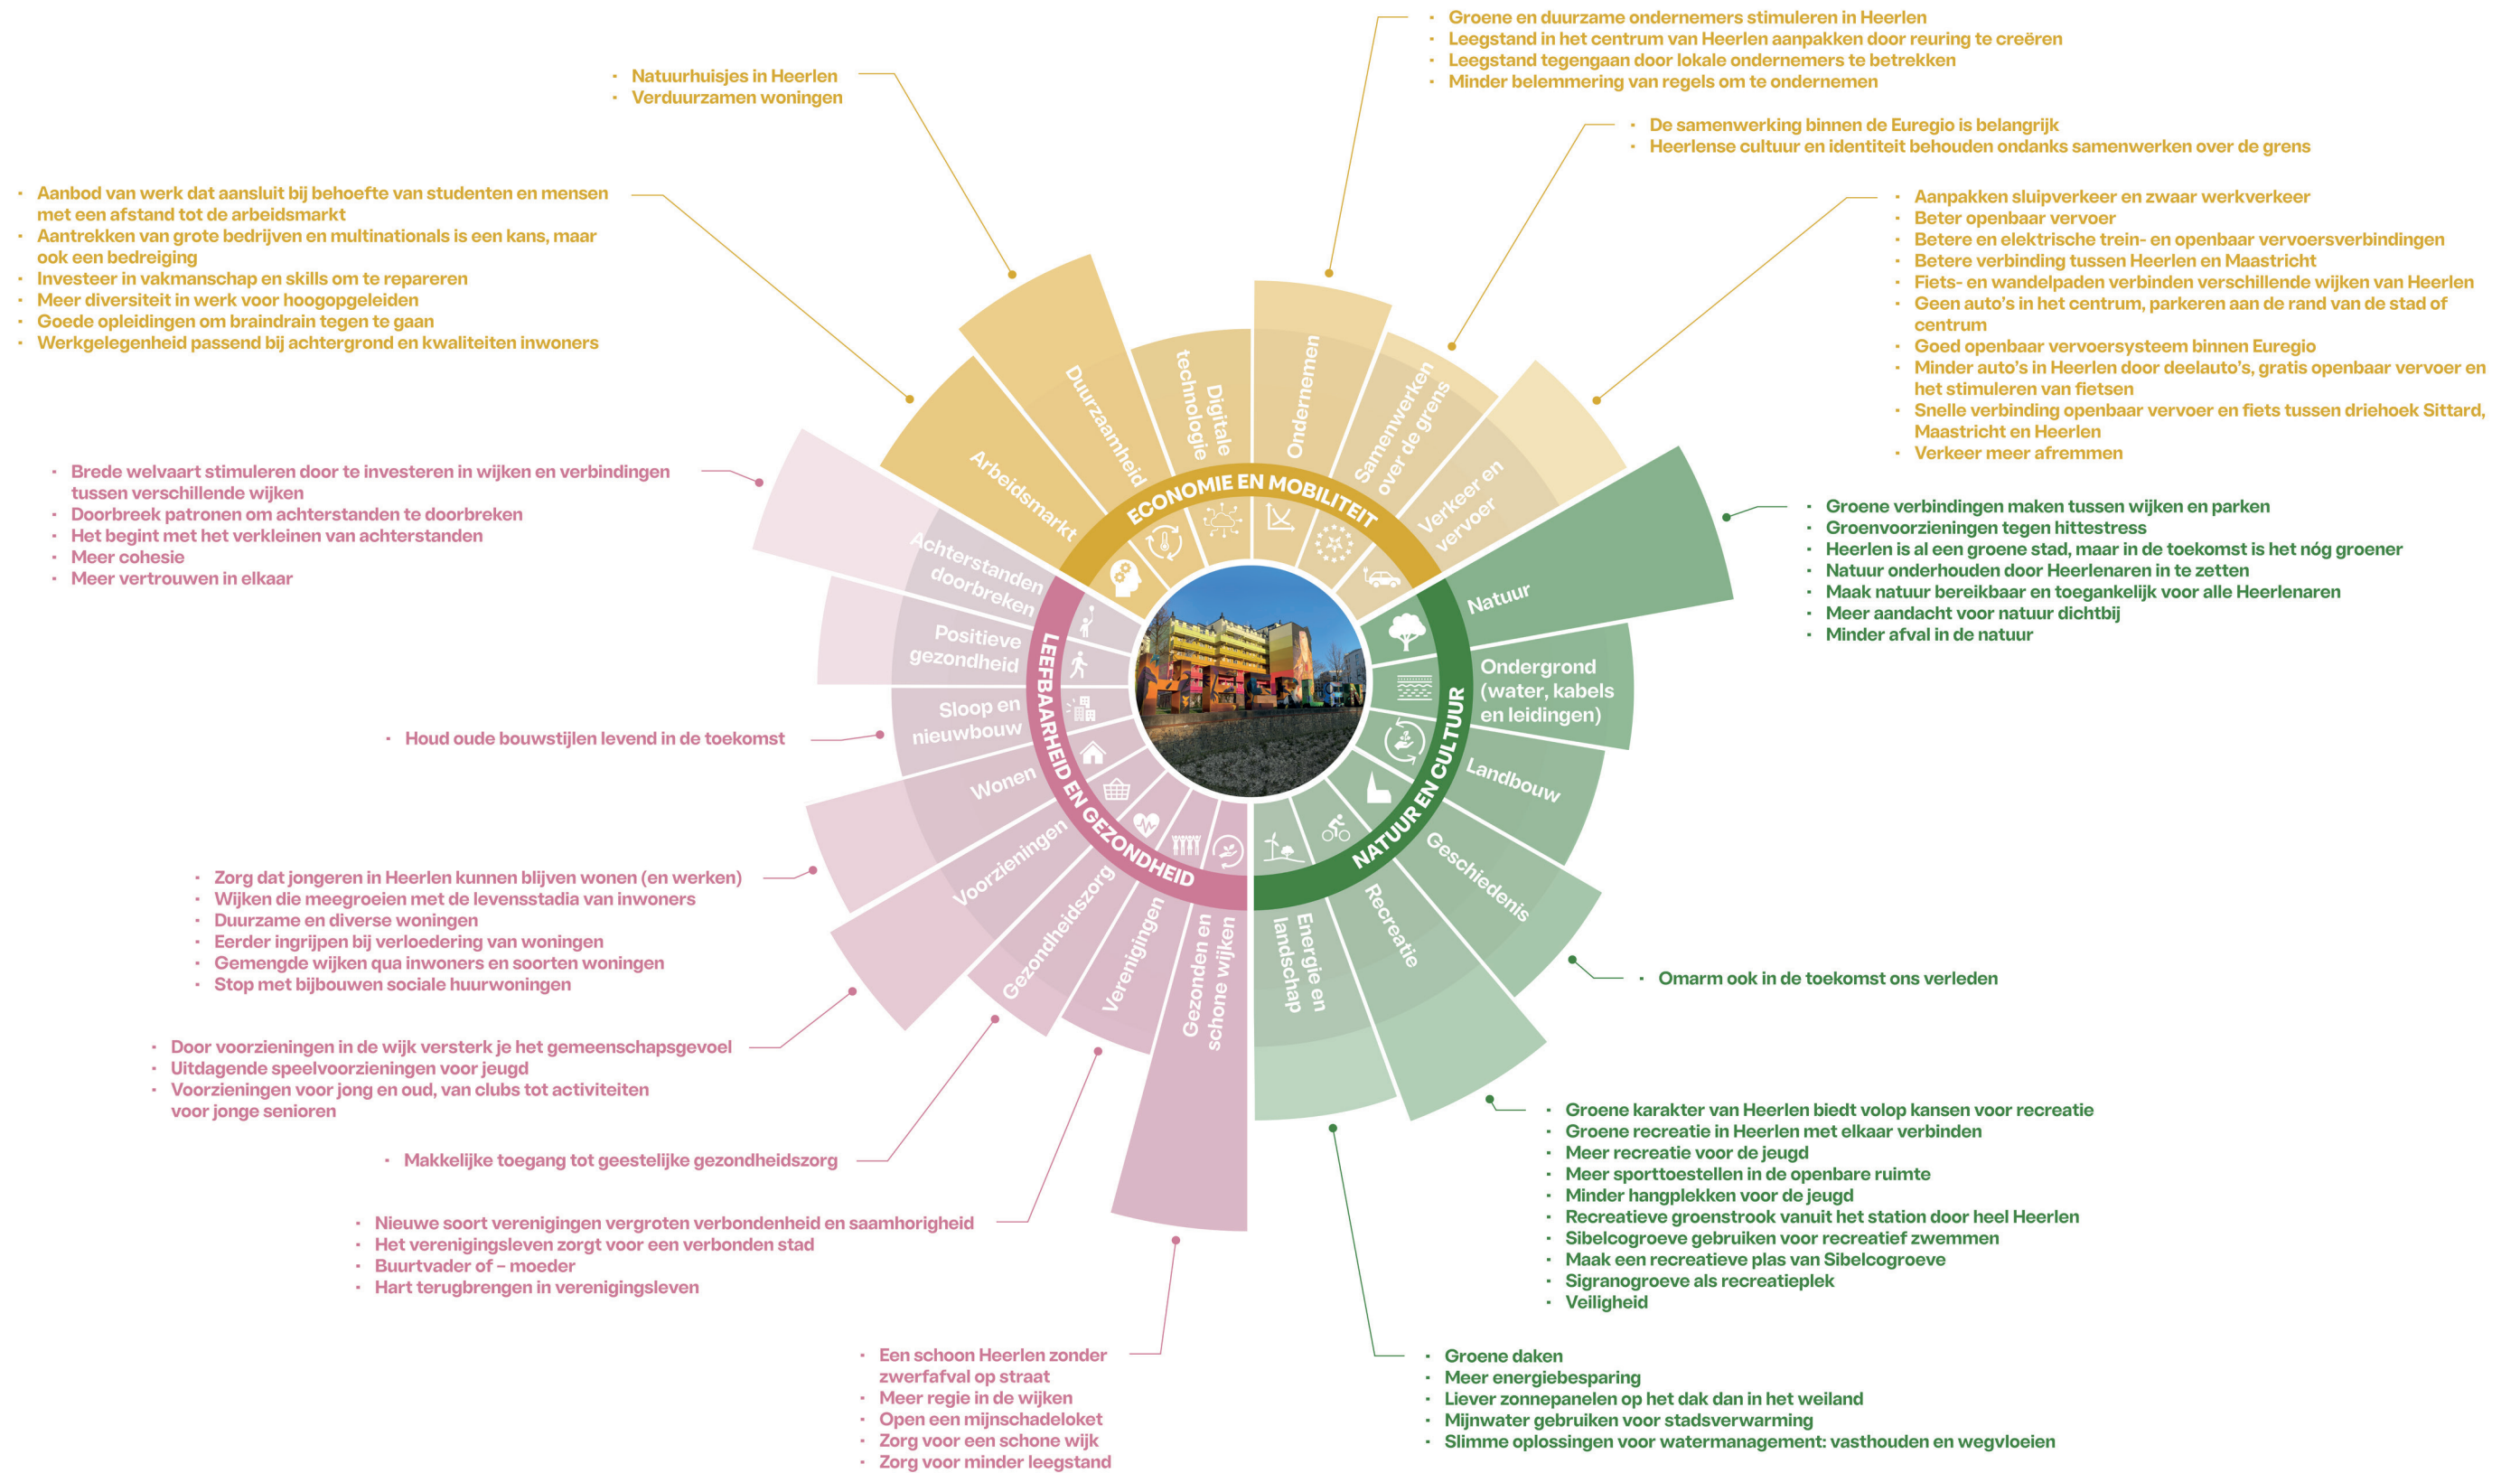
- Groene en duurzame ondernemers stimuleren in Heerlen
- Leegstand in het centrum van Heerlen aanpakken door reuring te creëren
- Leegstand tegengaan door lokale ondernemers te betrekken
- Minder belemmering van regels om te ondernemen

- Natuurhuisjes in Heerlen
- Verduurzamen woningen

- De samenwerking binnen de Euregio is belangrijk
- Heerlense cultuur en identiteit behouden ondanks samenwerken over de grens

- Aanbod van werk dat aansluit bij behoefte van studenten en mensen met een afstand tot de arbeidsmarkt
- Aantrekken van grote bedrijven en multinationals is een kans, maar ook een bedreiging
- Investeer in vakmanschap en skills om te repareren
- Meer diversiteit in werk voor hoogopgeleiden
- Goede opleidingen om braindrain tegen te gaan
- Werkgelegenheid passend bij achtergrond en kwaliteiten inwoners

- Aanpakken sluipverkeer en zwaar werkverkeer
- Beter openbaar vervoer
- Betere en elektrische trein- en openbaar vervoersverbindingen
- Betere verbinding tussen Heerlen en Maastricht
- Fiets- en wandelpaden verbinden verschillende wijken van Heerlen
- Geen auto's in het centrum, parkeren aan de rand van de stad of centrum
- Goed openbaar vervoersysteem binnen Euregio
- Minder auto's in Heerlen door deelauto's, gratis openbaar vervoer en het stimuleren van fietsen
- Snelle verbinding openbaar vervoer en fiets tussen driehoek Sittard, Maastricht en Heerlen
- Verkeer meer afremmen

Duurzaamheid
Digitale technologie
Ondernemen
Samenwerken over de grens
Arbeidsmarkt
Verkeer en vervoer
ECONOMIE EN MOBILITEIT

- Brede welvaart stimuleren door te investeren in wijken en verbindingen tussen verschillende wijken
- Doorbreek patronen om achterstanden te doorbreken
- Het begint met het verkleinen van achterstanden
- Meer cohesie
- Meer vertrouwen in elkaar

- Groene verbindingen maken tussen wijken en parken
- Groenvoorzieningen tegen hittestress
- Heerlen is al een groene stad, maar in de toekomst is het nóg groener
- Natuur onderhouden door Heerlenaren in te zetten
- Maak natuur bereikbaar en toegankelijk voor alle Heerlenaren
- Meer aandacht voor natuur dichtbij
- Minder afval in de natuur

Achterstanden doorbreken
Positieve gezondheid
Sloop en nieuwbouw
Wonen
Voorzieningen
Gezondheidszorg
Verenigingen
Gezonden en schone wijken
LEEFBAARHEID EN GEZONDHEID

Natuur
Ondergrond (water, kabels en leidingen)
Landbouw
Geschiedenis
Recreatie
Energie en landschap
NATUUR EN CULTUUR

- Houd oude bouwstijlen levend in de toekomst

- Omarm ook in de toekomst ons verleden

- Zorg dat jongeren in Heerlen kunnen blijven wonen (en werken)
- Wijken die meegroeien met de levensstadia van inwoners
- Duurzame en diverse woningen
- Eerder ingrijpen bij verloedering van woningen
- Gemengde wijken qua inwoners en soorten woningen
- Stop met bijbouwen sociale huurwoningen

- Door voorzieningen in de wijk versterk je het gemeenschapsgevoel
- Uitdagende speelvoorzieningen voor jeugd
- Voorzieningen voor jong en oud, van clubs tot activiteiten voor jonge senioren

- Makkelijke toegang tot geestelijke gezondheidszorg

- Groene karakter van Heerlen biedt volop kansen voor recreatie
- Groene recreatie in Heerlen met elkaar verbinden
- Meer recreatie voor de jeugd
- Meer sporttoestellen in de openbare ruimte
- Minder hangplekken voor de jeugd
- Recreatieve groenstrook vanuit het station door heel Heerlen
- Sibelcogroeve gebruiken voor recreatief zwemmen
- Maak een recreatieve plas van Sibelcogroeve
- Sigranogroeve als recreatieplek
- Veiligheid

- Nieuwe soort verenigingen vergroten verbondenheid en saamhorigheid
- Het verenigingsleven zorgt voor een verbonden stad
- Buurtvader of – moeder
- Hart terugbrengen in verenigingsleven

- Een schoon Heerlen zonder zwerfafval op straat
- Meer regie in de wijken
- Open een mijnschadeloket
- Zorg voor een schone wijk
- Zorg voor minder leegstand

- Groene daken
- Meer energiebesparing
- Liever zonnepanelen op het dak dan in het weiland
- Mijnwater gebruiken voor stadsverwarming
- Slimme oplossingen voor watermanagement: vasthouden en wegvloeien